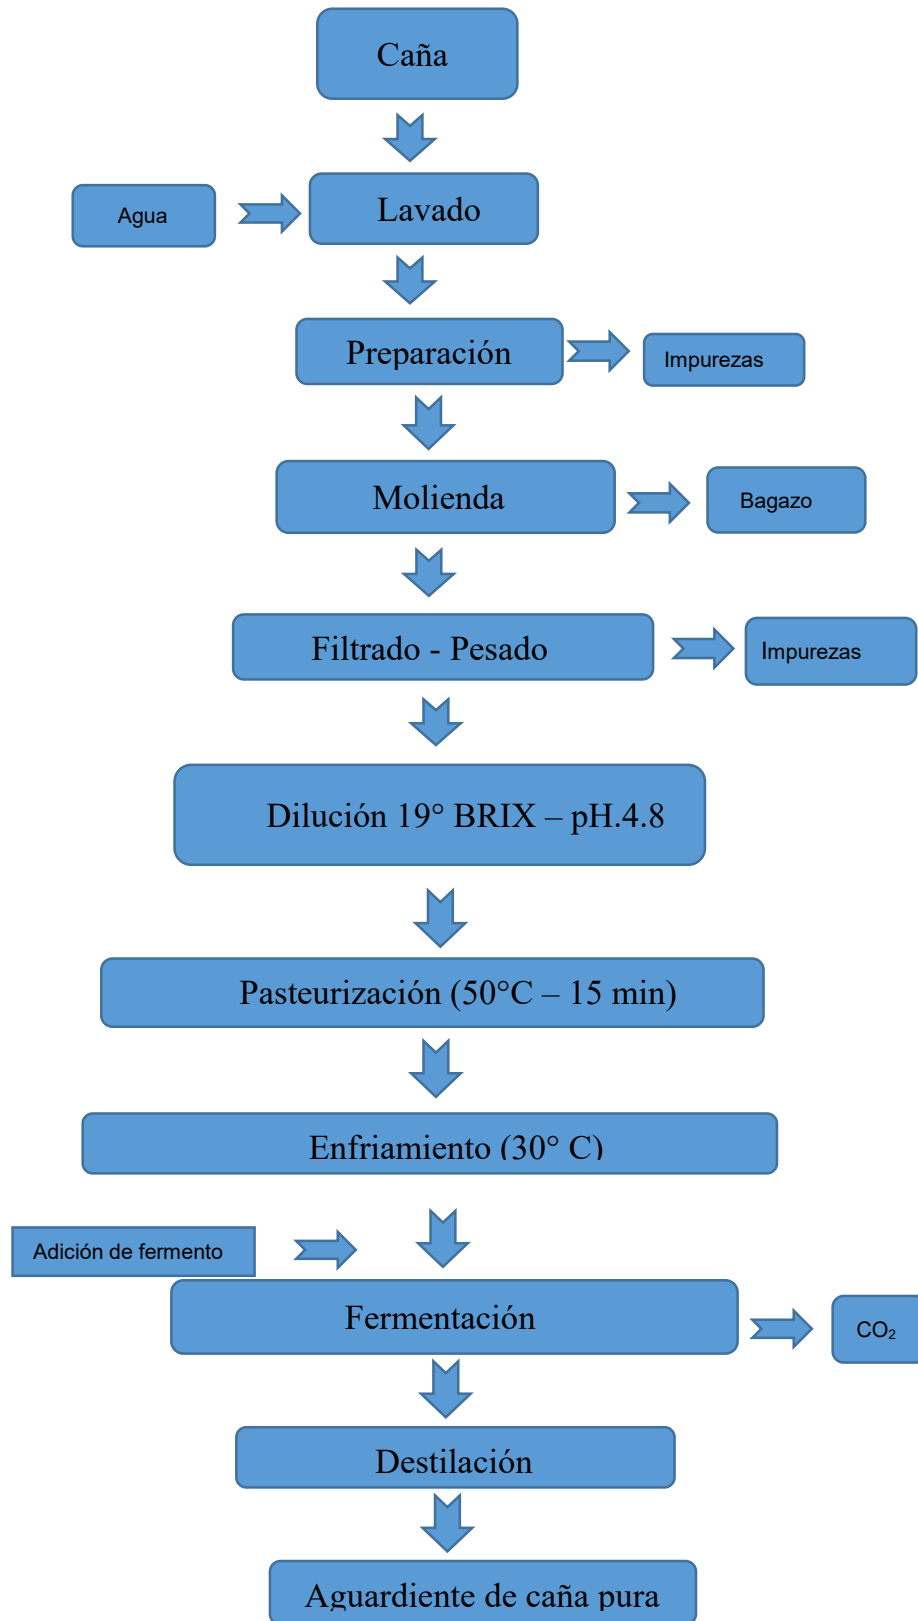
Caña

Agua

Lavado

Preparación

Impurezas

Molienda

Bagazo

Filtrado - Pesado

Impurezas

Dilución 19° BRIX – pH.4.8

Pasteurización (50°C – 15 min)

Enfriamiento (30° C)

Adición de fermento

Fermentación

$CO_2$

Destilación

Aguardiente de caña pura